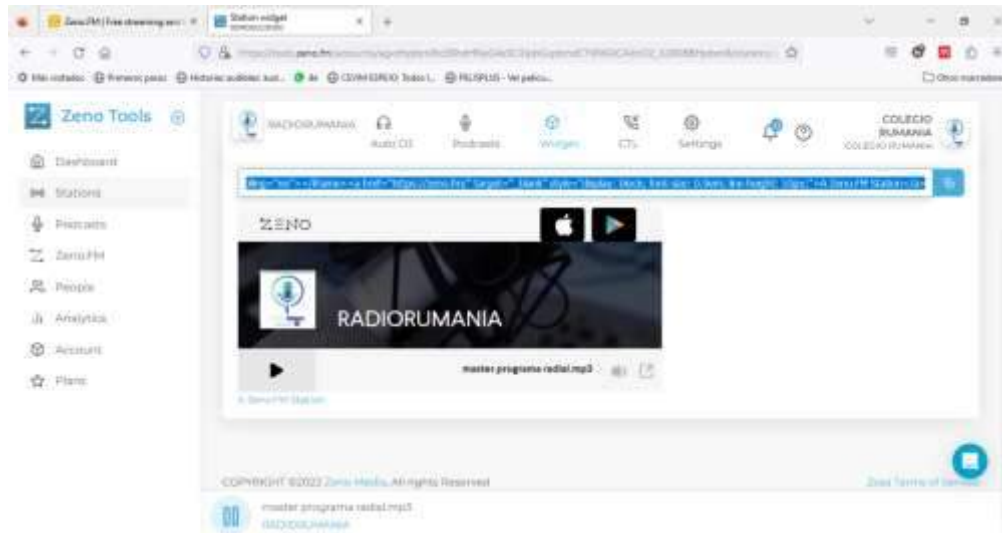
Zeno.FM | Free streaming ser... ×   Station widget ×   +

Más visitados   Primeros pasos   Historias auditivas ...   DOMAINS Todos l...   PLUSPLUS - Ver pelícu...   Otros marcadores

Zeno Tools

Dashboard
Stations
Podcasts
Zeno.FM
People
Analytics
Account
Plans

RADIORUMANIA   Auto DJ   Podcasts   Widgets   CTL   Settings   COLEGIO RUMANIA

ZENO

RADIORUMANIA

master programa radial.mp3

A Zeno.FM Station

COPYRIGHT ©2023 Zeno Media. All rights Reserved   Zeno Terms of Service

master programa radial.mp3
RADIORUMANIA